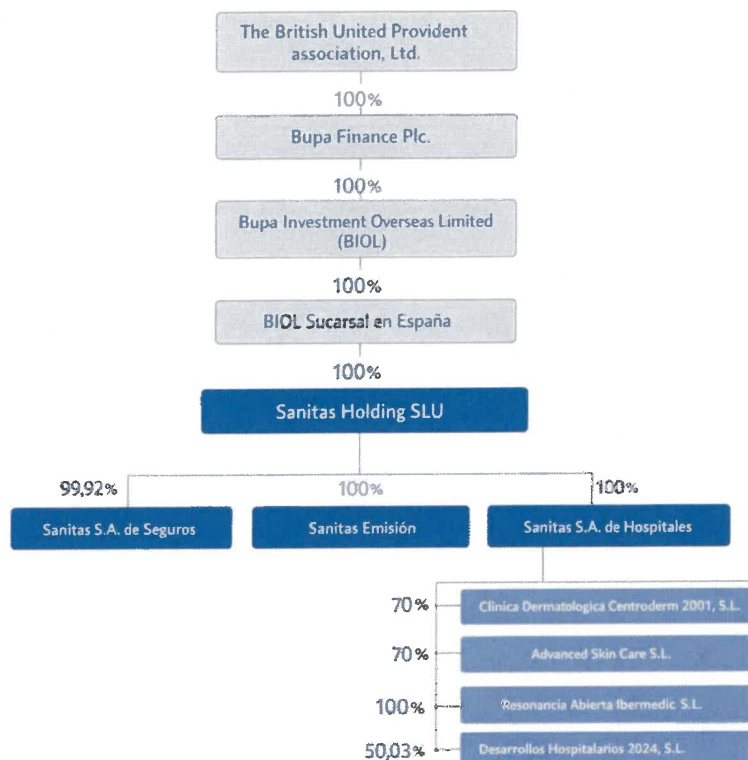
The British United Provident association, Ltd.

100%

Bupa Finance Plc.

100%

Bupa Investment Overseas Limited (BIOL)

100%

BIOL Sucarsal en España

100%

Sanitas Holding SLU

99,92%

100%

100%

Sanitas S.A. de Seguros

Sanitas Emisión

Sanitas S.A. de Hospitales

70%

Clinica Dermatologica Centroderm 2001, S.L.

70%

Advanced Skin Care S.L.

100%

Resonancia Abierta Ibermedic S.L.

50,03%

Desarrollos Hospitalarios 2024, S.L.